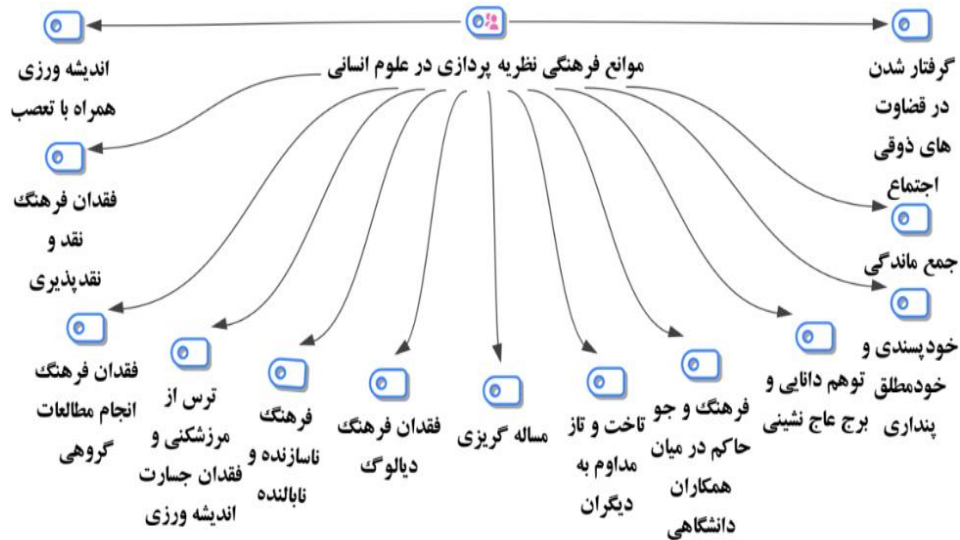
موانع فرهنگی نظریه پردازی در علوم انسانی

اندیشه ورزی همراه با تعصب

گرفتار شدن در قضاوت های ذوقی اجتماع

فقدان فرهنگ نقد و نقدپذیری

جمع ماندگی

خودپسندی و خودمطلق پنداری

فقدان فرهنگ انجام مطالعات گروهی

ترس از مرزشکنی و فقدان جسارت اندیشه ورزی

فرهنگ ناسازنده و نابالنده

فقدان فرهنگ دیالوگ

مساله گریزی

تاخت و تاز مداوم به دیگران

فرهنگ و جو حاکم در میان همکاران دانشگاهی

توهم دانایی و برج عاج نشینی